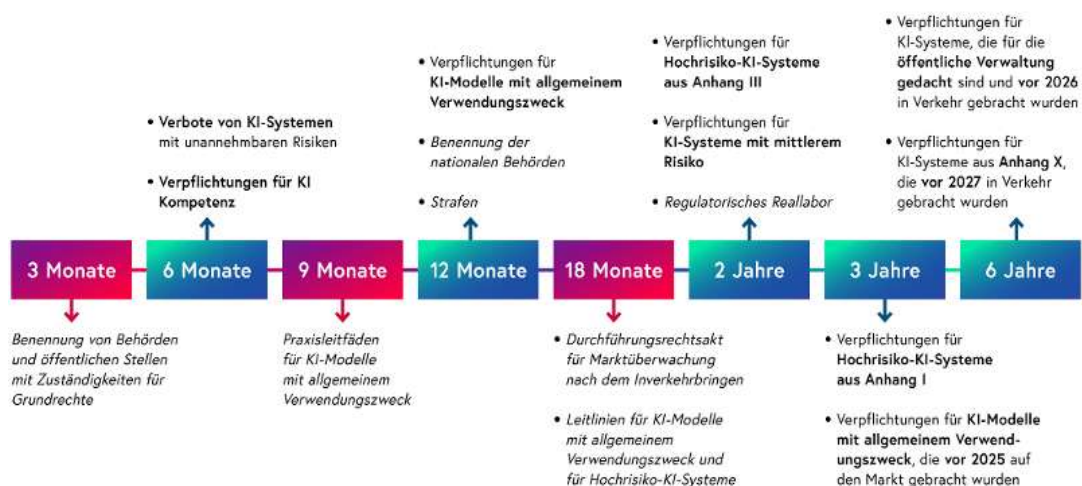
3 Monate

Benennung von Behörden und öffentlichen Stellen mit Zuständigkeiten für Grundrechte

6 Monate

• Verbote von KI-Systemen mit unannehmbaren Risiken

• Verpflichtungen für KI Kompetenz

9 Monate

Praxisleitfäden für KI-Modelle mit allgemeinem Verwendungszweck

12 Monate

• Verpflichtungen für KI-Modelle mit allgemeinem Verwendungszweck

• Benennung der nationalen Behörden

• Strafen

18 Monate

• Durchführungsrechtsakt für Marktüberwachung nach dem Inverkehrbringen

• Leitlinien für KI-Modelle mit allgemeinem Verwendungszweck und für Hochrisiko-KI-Systeme

2 Jahre

• Verpflichtungen für Hochrisiko-KI-Systeme aus Anhang III

• Verpflichtungen für KI-Systeme mit mittlerem Risiko

• Regulatorisches Reallabor

3 Jahre

• Verpflichtungen für Hochrisiko-KI-Systeme aus Anhang I

• Verpflichtungen für KI-Modelle mit allgemeinem Verwendungszweck, die vor 2025 auf den Markt gebracht wurden

6 Jahre

• Verpflichtungen für KI-Systeme, die für die öffentliche Verwaltung gedacht sind und vor 2026 in Verkehr gebracht wurden

• Verpflichtungen für KI-Systeme aus Anhang X, die vor 2027 in Verkehr gebracht wurden